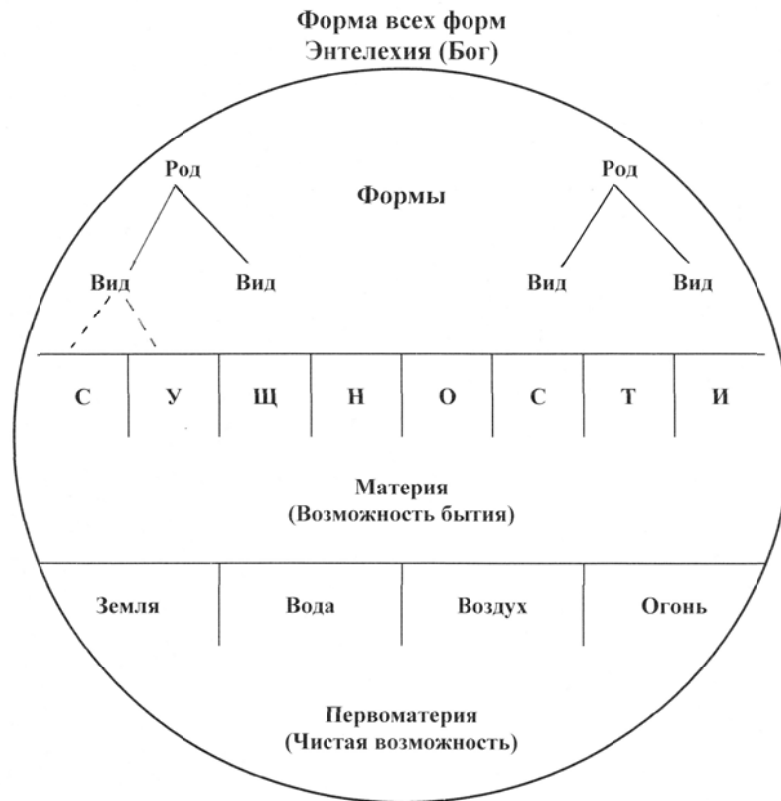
Форма всех форм
Энтелехия (Бог)

Род

Формы

Род

Вид

Вид

Вид

Вид

| С | У | Щ | Н | О | С | Т | И |
|---|---|---|---|---|---|---|---|

Материя
(Возможность бытия)

| Земля | Вода | Воздух | Огонь |
|---|---|---|---|

Первоматерия
(Чистая возможность)